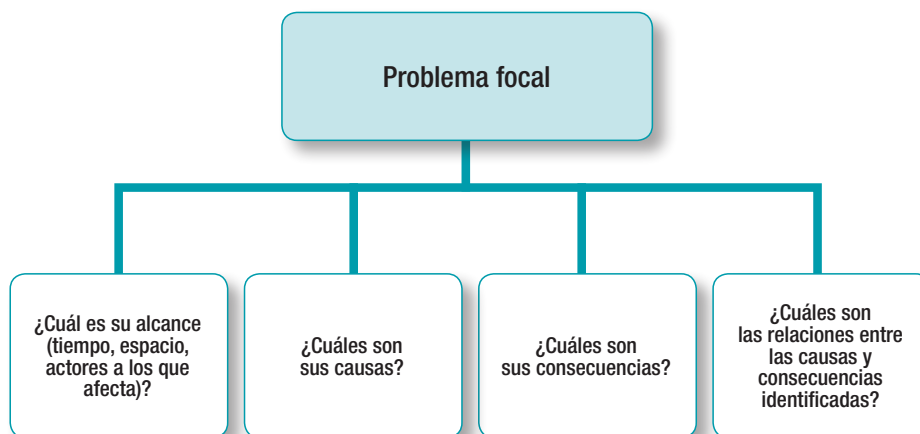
Problema focal

¿Cuál es su alcance (tiempo, espacio, actores a los que afecta)?

¿Cuáles son sus causas?

¿Cuáles son sus consecuencias?

¿Cuáles son las relaciones entre las causas y consecuencias identificadas?